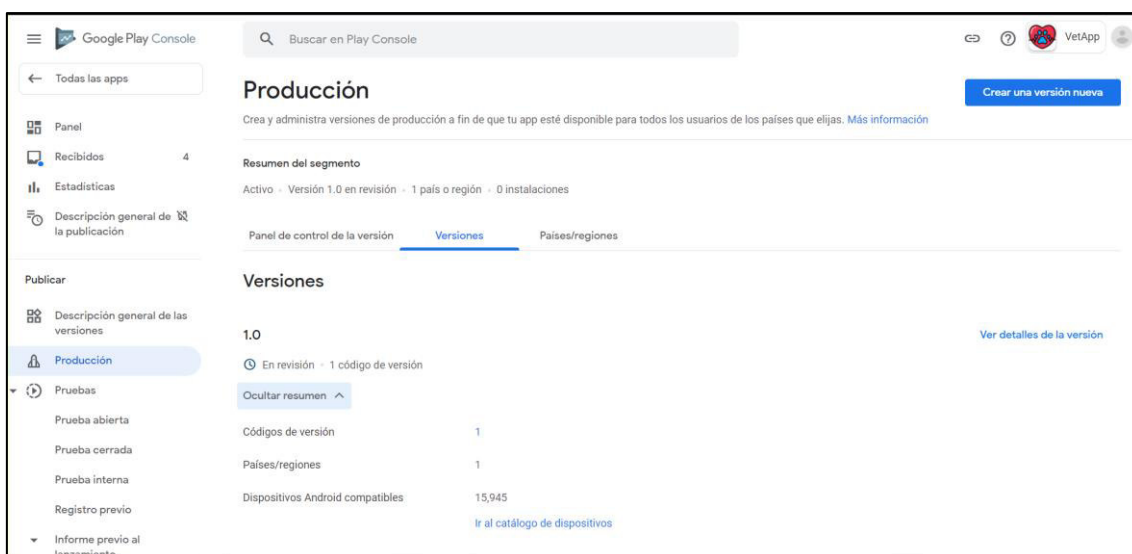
Google Play Console

Buscar en Play Console

VetApp

← Todas las apps

Panel

Recibidos 4

Estadísticas

Descripción general de la publicación

Publicar

Descripción general de las versiones

Producción

Pruebas

Prueba abierta

Prueba cerrada

Prueba interna

Registro previo

Informe previo al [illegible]

Producción

Crear una versión nueva

Crea y administra versiones de producción a fin de que tu app esté disponible para todos los usuarios de los países que elijas. Más información

Resumen del segmento

Activo · Versión 1.0 en revisión · 1 país o región · 0 instalaciones

Panel de control de la versión

Versiones

Países/regiones

Versiones

1.0

Ver detalles de la versión

En revisión · 1 código de versión

Ocultar resumen ^

| Códigos de versión | 1 |
|---|---|
| Países/regiones | 1 |
| Dispositivos Android compatibles | 15,945 |

Ir al catálogo de dispositivos